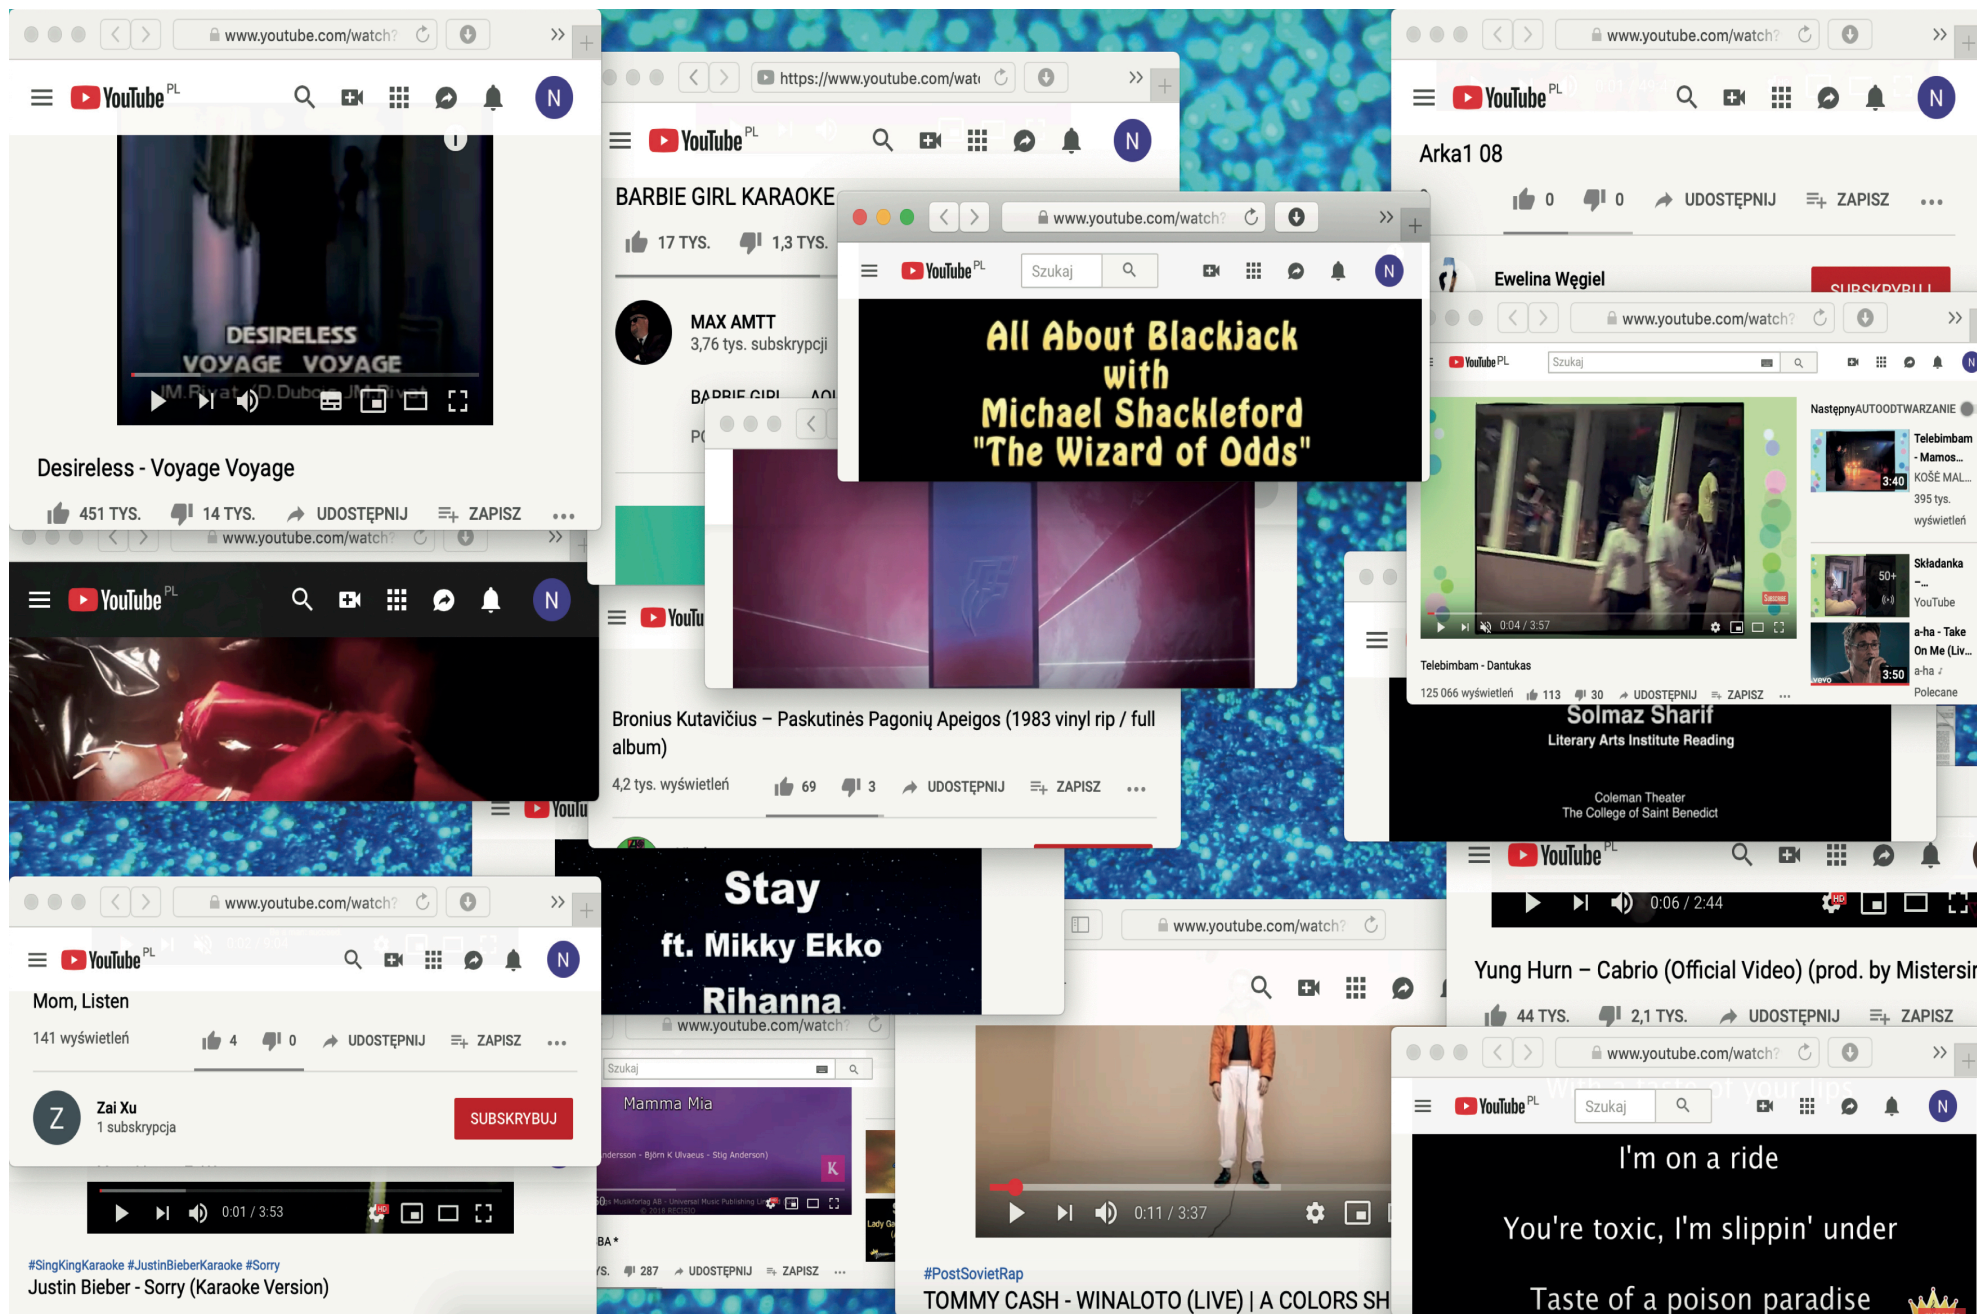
www.youtube.com/watch?
YouTube PL
N
DESIRELESS
VOYAGE VOYAGE
J.M. Rivat - D.Dubois - J.M. Rivat
Desireless - Voyage Voyage
451 TYS. 14 TYS. UDOSTĘPNIJ ZAPISZ ...

https://www.youtube.com/watc
YouTube PL
N
BARBIE GIRL KARAOKE
17 TYS. 1,3 TYS.
MAX AMTT
3,76 tys. subskrypcji
BARBIE GIRL AQU

www.youtube.com/watch?
YouTube PL
Szukaj
N
All About Blackjack with Michael Shackleford "The Wizard of Odds"

www.youtube.com/watch?
YouTube PL
N
Arka1 08
0 0 UDOSTĘPNIJ ZAPISZ ...
Ewelina Węgiel
SUBSKRYBUJ

www.youtube.com/watch?
YouTube PL
Szukaj
NastępnyAUTOODTWARZANIE
0:04 / 3:57
Telebimbam - Dantukas
125 066 wyświetleń 113 30 UDOSTĘPNIJ ZAPISZ ...
Telebimbam - Mamos... KOŠĖ MAL... 395 tys. wyświetleń
3:40
Składanka -... YouTube
50+
a-ha - Take On Me (Liv... a-ha
3:50
Polecane

www.youtube.com/watch?
YouTube PL
N

YouTube
Bronius Kutavičius – Paskutinės Pagonių Apeigos (1983 vinyl rip / full album)
4,2 tys. wyświetleń 69 3 UDOSTĘPNIJ ZAPISZ ...

Solmaz Sharif
Literary Arts Institute Reading
Coleman Theater
The College of Saint Benedict

YouTube PL
0:06 / 2:44
Yung Hurn – Cabrio (Official Video) (prod. by Mistersir
44 TYS. 2,1 TYS. UDOSTĘPNIJ ZAPISZ

www.youtube.com/watch?
YouTube PL
N
Mom, Listen
141 wyświetleń 4 0 UDOSTĘPNIJ ZAPISZ ...
Z
Zai Xu
1 subskrypcja
SUBSKRYBUJ
0:01 / 3:53
#SingKingKaraoke #JustinBieberKaraoke #Sorry
Justin Bieber - Sorry (Karaoke Version)

Stay
ft. Mikky Ekko
Rihanna
www.youtube.com/watch?
Szukaj
Mamma Mia
ndersson - Björn K Ulvaeus - Stig Anderson)
K
287 UDOSTĘPNIJ ZAPISZ ...

www.youtube.com/watch?
0:11 / 3:37
#PostSovietRap
TOMMY CASH - WINALOTO (LIVE) | A COLORS SH

www.youtube.com/watch?
YouTube PL
Szukaj
N
I'm on a ride
You're toxic, I'm slippin' under
Taste of a poison paradise